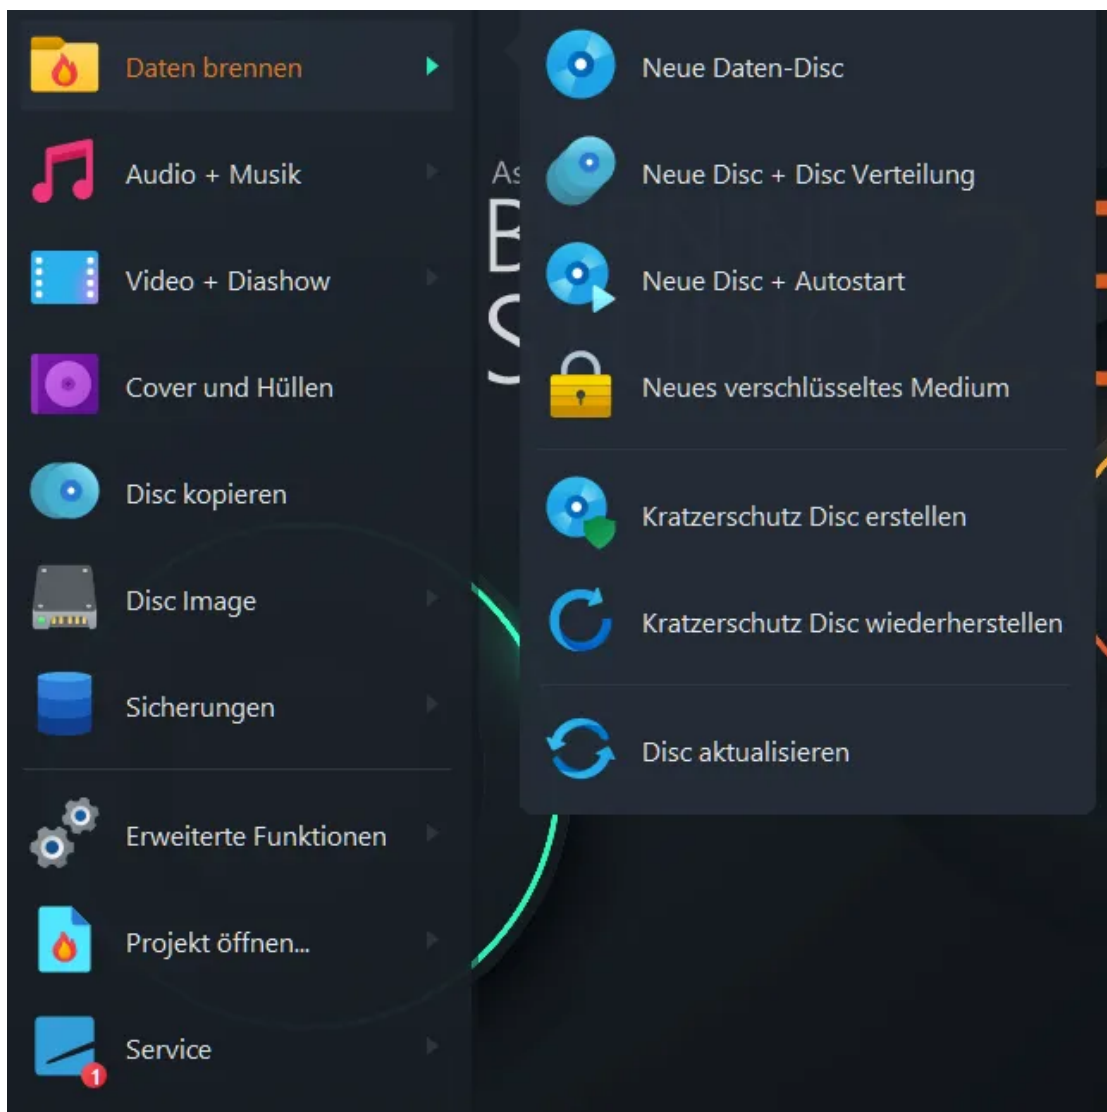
Daten brennen

Audio + Musik

Video + Diashow

Cover und Hüllen

Disc kopieren

Disc Image

Sicherungen

Erweiterte Funktionen

Projekt öffnen...

Service

1

As

B

S

Neue Daten-Disc

Neue Disc + Disc Verteilung

Neue Disc + Autostart

Neues verschlüsseltes Medium

Kratzerschutz Disc erstellen

Kratzerschutz Disc wiederherstellen

Disc aktualisieren